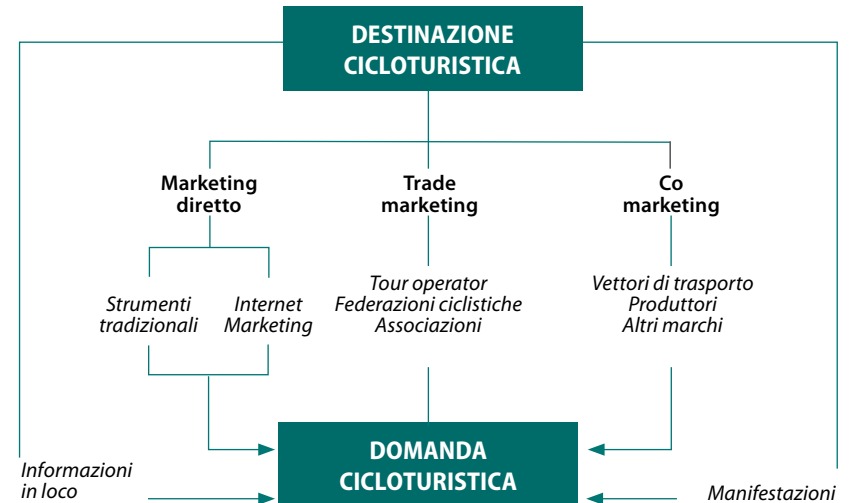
DESTINAZIONE CICLOTURISTICA

Marketing diretto

Trade marketing

Co marketing

Strumenti tradizionali

Internet Marketing

Tour operator
Federazioni ciclistiche
Associazioni

Vettori di trasporto
Produttori
Altri marchi

Informazioni in loco

DOMANDA CICLOTURISTICA

Manifestazioni